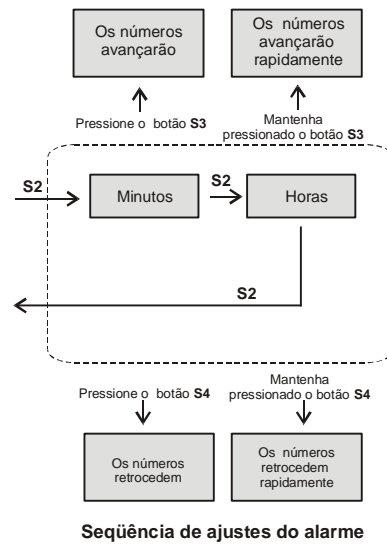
Os números avançarão

Os números avançarão rapidamente

Pressione o botão **S3**

Mantenha pressionado o botão **S3**

S2

Minutos

S2

Horas

S2

Pressione o botão **S4**

Mantenha pressionado o botão **S4**

Os números retrocedem

Os números retrocedem rapidamente

**Seqüência de ajustes do alarme**